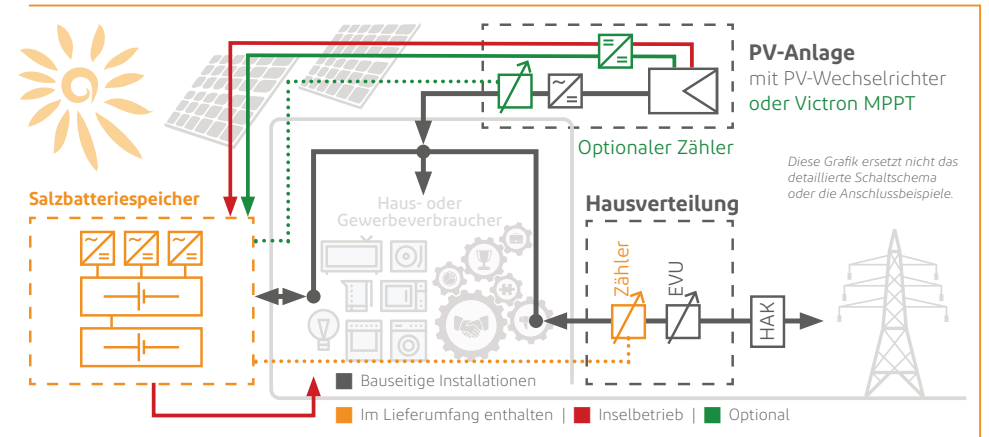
PV-Anlage
mit PV-Wechselrichter
oder Victron MPPT

Optionaler Zähler

Diese Grafik ersetzt nicht das detaillierte Schaltschema oder die Anschlussbeispiele.

Salzbatteriespeicher

Haus- oder Gewerbeverbraucher

Hausverteilung

Zähler

EVU

HAK

Bauseitige Installationen

Im Lieferumfang enthalten | Inselbetrieb | Optional